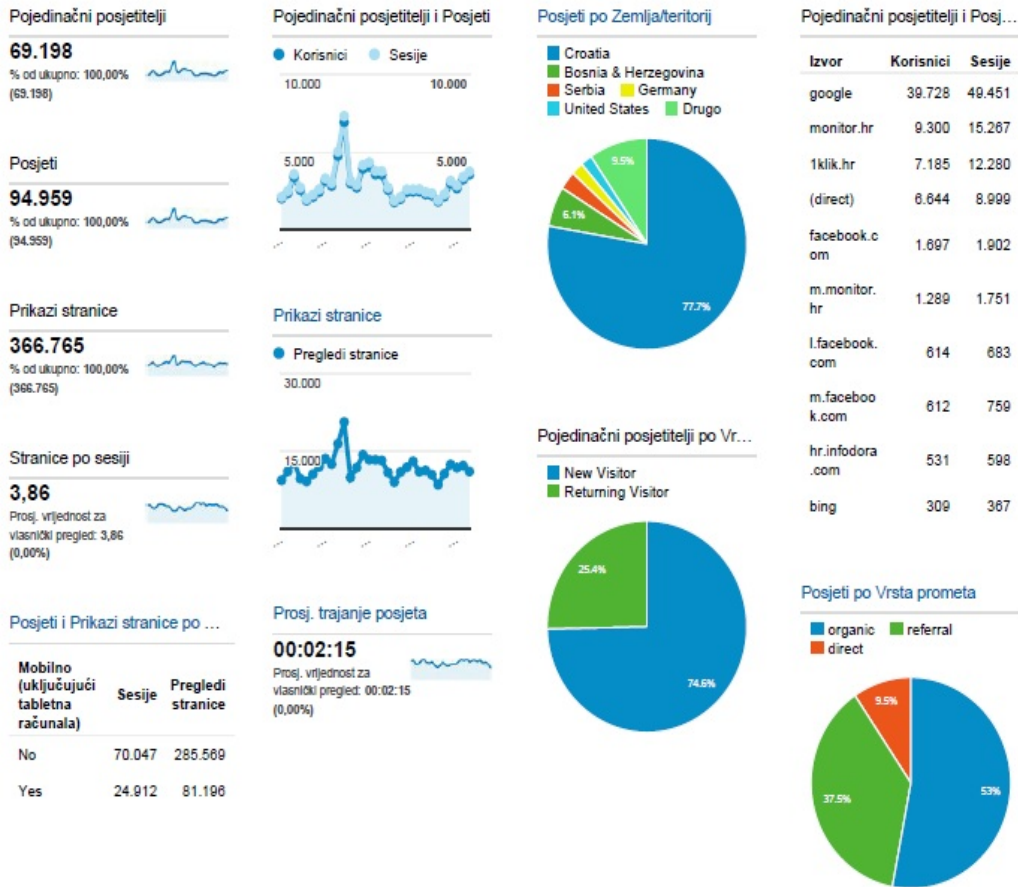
Pojedinačni posjetitelji

69.198
% od ukupno: 100,00% (69.198)

Posjeti

94.959
% od ukupno: 100,00% (94.959)

Prikazi stranice

366.765
% od ukupno: 100,00% (366.765)

Stranice po sesiji

3,86
Prosj. vrijednost za vlasnički pregled: 3,86 (0,00%)

Posjeti i Prikazi stranice po ...

| Mobilno (uključujući tabletna računala) | Sesije | Pregledi stranice |
|---|---|---|
| No | 70.047 | 285.569 |
| Yes | 24.912 | 81.196 |

Pojedinačni posjetitelji i Posjeti

Korisnici Sesije

10.000 10.000

5.000 5.000

Prikazi stranice

Pregledi stranice

30.000

15.000

Prosj. trajanje posjeta

00:02:15
Prosj. vrijednost za vlasnički pregled: 00:02:15 (0,00%)

Posjeti po Zemlja/teritorij

Croatia
Bosnia & Herzegovina
Serbia Germany
United States Drugo

9.5%
6.1%
77.7%

Pojedinačni posjetitelji po Vr...

New Visitor
Returning Visitor

25.4%
74.6%

Pojedinačni posjetitelji i Posj...

| Izvor | Korisnici | Sesije |
|---|---|---|
| google | 39.728 | 49.451 |
| monitor.hr | 9.300 | 15.267 |
| 1klik.hr | 7.185 | 12.280 |
| (direct) | 6.644 | 8.999 |
| facebook.com | 1.697 | 1.902 |
| m.monitor.hr | 1.289 | 1.751 |
| l.facebook.com | 614 | 683 |
| m.facebook.com | 612 | 759 |
| hr.infodora.com | 531 | 598 |
| bing | 309 | 367 |

Posjeti po Vrsta prometa

organic referral
direct

9.5%
37.5%
53%